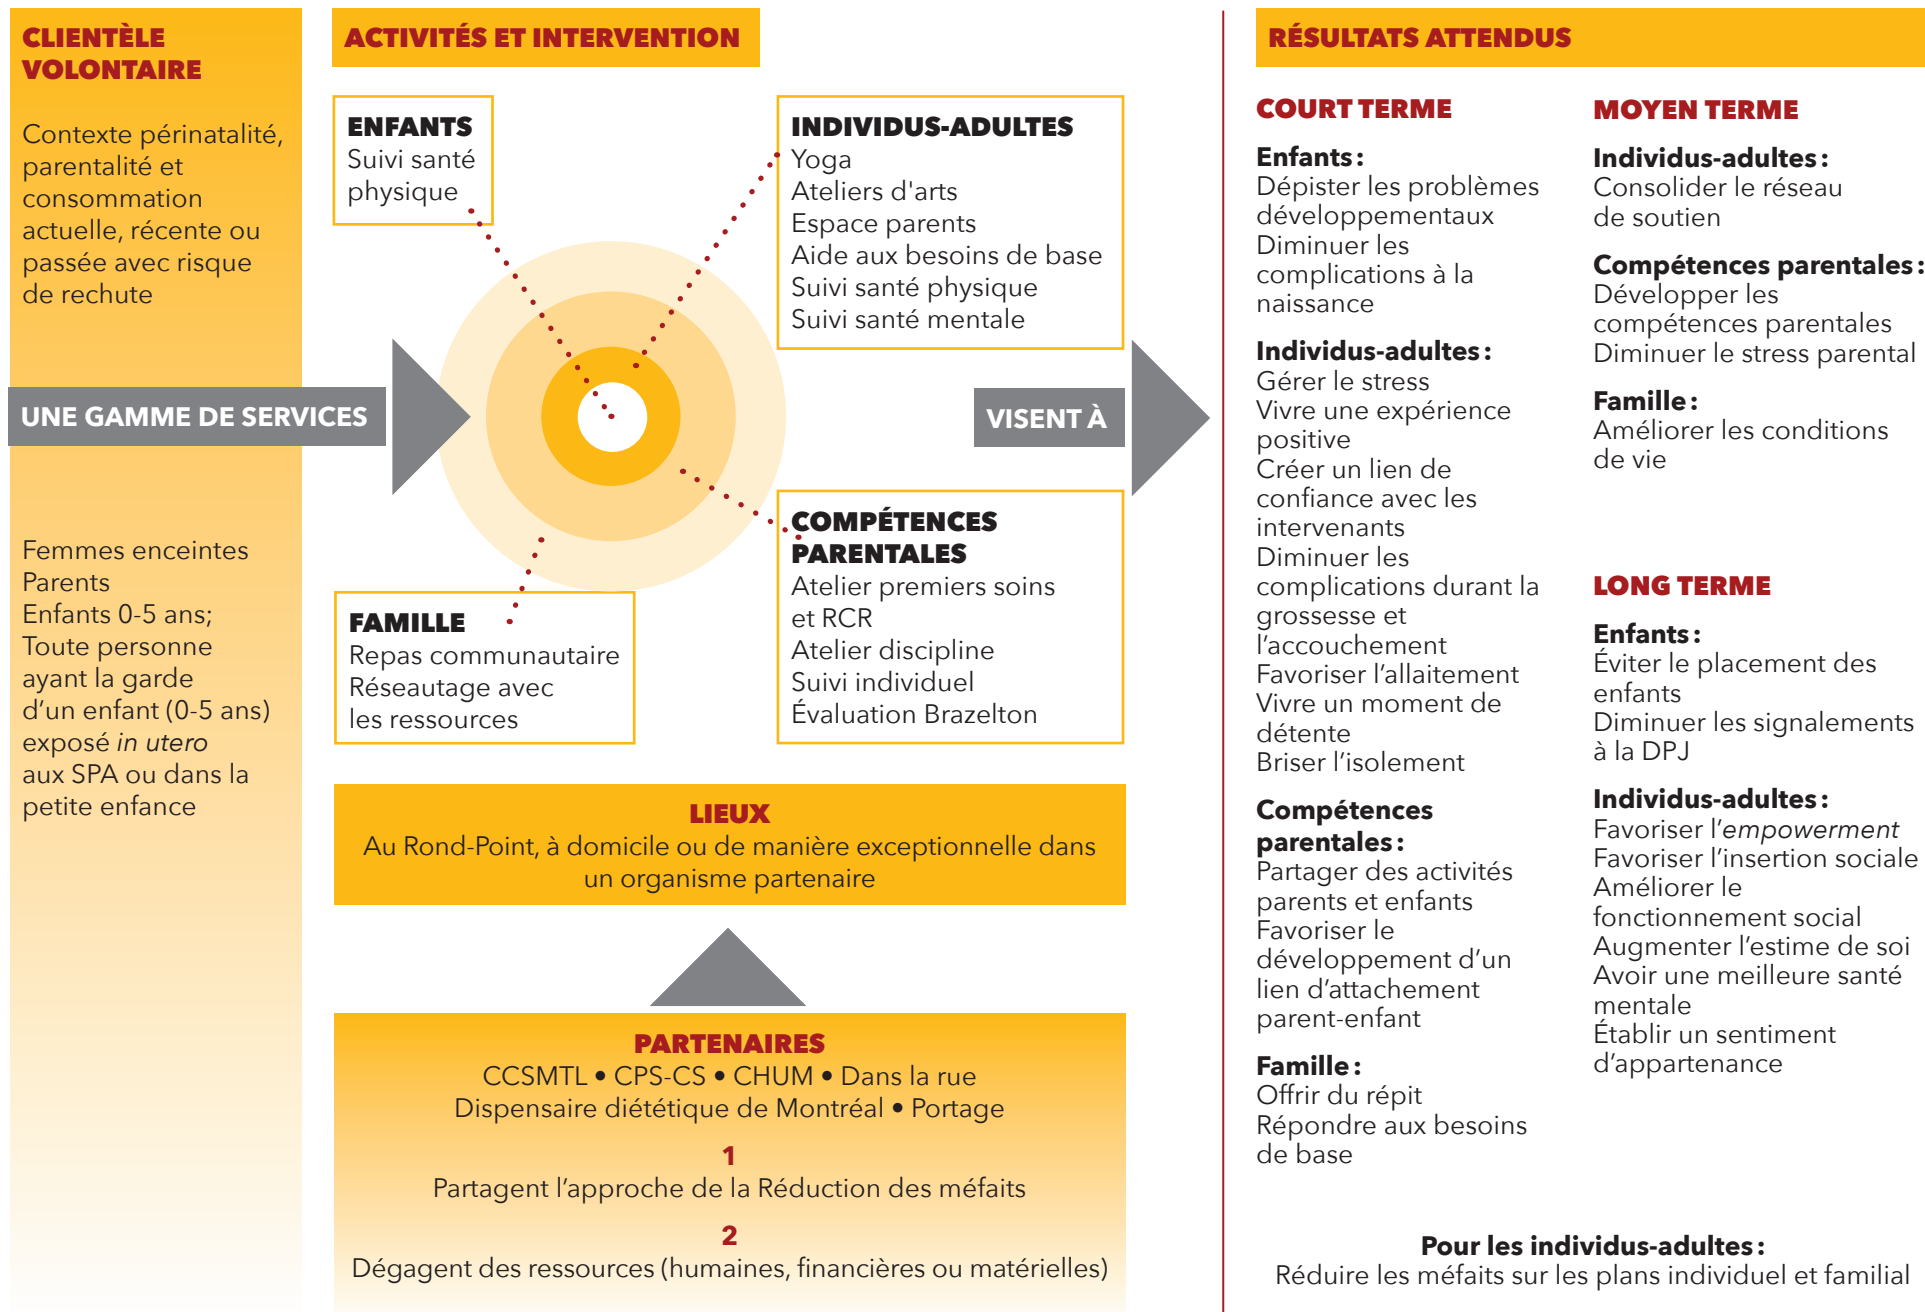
CLIENTÈLE VOLONTAIRE

Contexte périnatalité, parentalité et consommation actuelle, récente ou passée avec risque de rechute

UNE GAMME DE SERVICES

Femmes enceintes
Parents
Enfants 0-5 ans;
Toute personne ayant la garde d'un enfant (0-5 ans) exposé *in utero* aux SPA ou dans la petite enfance

ACTIVITÉS ET INTERVENTION

ENFANTS
Suivi santé physique

INDIVIDUS-ADULTES
Yoga
Ateliers d'arts
Espace parents
Aide aux besoins de base
Suivi santé physique
Suivi santé mentale

VISENT À

FAMILLE
Repas communautaire
Réseautage avec les ressources

COMPÉTENCES PARENTALES
Atelier premiers soins et RCR
Atelier discipline
Suivi individuel
Évaluation Brazelton

LIEUX
Au Rond-Point, à domicile ou de manière exceptionnelle dans un organisme partenaire

PARTENAIRES
CCSMTL • CPS-CS • CHUM • Dans la rue
Dispensaire diététique de Montréal • Portage

1
Partagent l'approche de la Réduction des méfaits

2
Dégagent des ressources (humaines, financières ou matérielles)

RÉSULTATS ATTENDUS

COURT TERME

Enfants :
Dépister les problèmes développementaux
Diminuer les complications à la naissance

Individus-adultes :
Gérer le stress
Vivre une expérience positive
Créer un lien de confiance avec les intervenants
Diminuer les complications durant la grossesse et l'accouchement
Favoriser l'allaitement
Vivre un moment de détente
Briser l'isolement

Compétences parentales :
Partager des activités parents et enfants
Favoriser le développement d'un lien d'attachement parent-enfant

Famille :
Offrir du répit
Répondre aux besoins de base

MOYEN TERME

Individus-adultes :
Consolider le réseau de soutien

Compétences parentales :
Développer les compétences parentales
Diminuer le stress parental

Famille :
Améliorer les conditions de vie

LONG TERME

Enfants :
Éviter le placement des enfants
Diminuer les signalements à la DPJ

Individus-adultes :
Favoriser l'*empowerment*
Favoriser l'insertion sociale
Améliorer le fonctionnement social
Augmenter l'estime de soi
Avoir une meilleure santé mentale
Établir un sentiment d'appartenance

Pour les individus-adultes :
Réduire les méfaits sur les plans individuel et familial